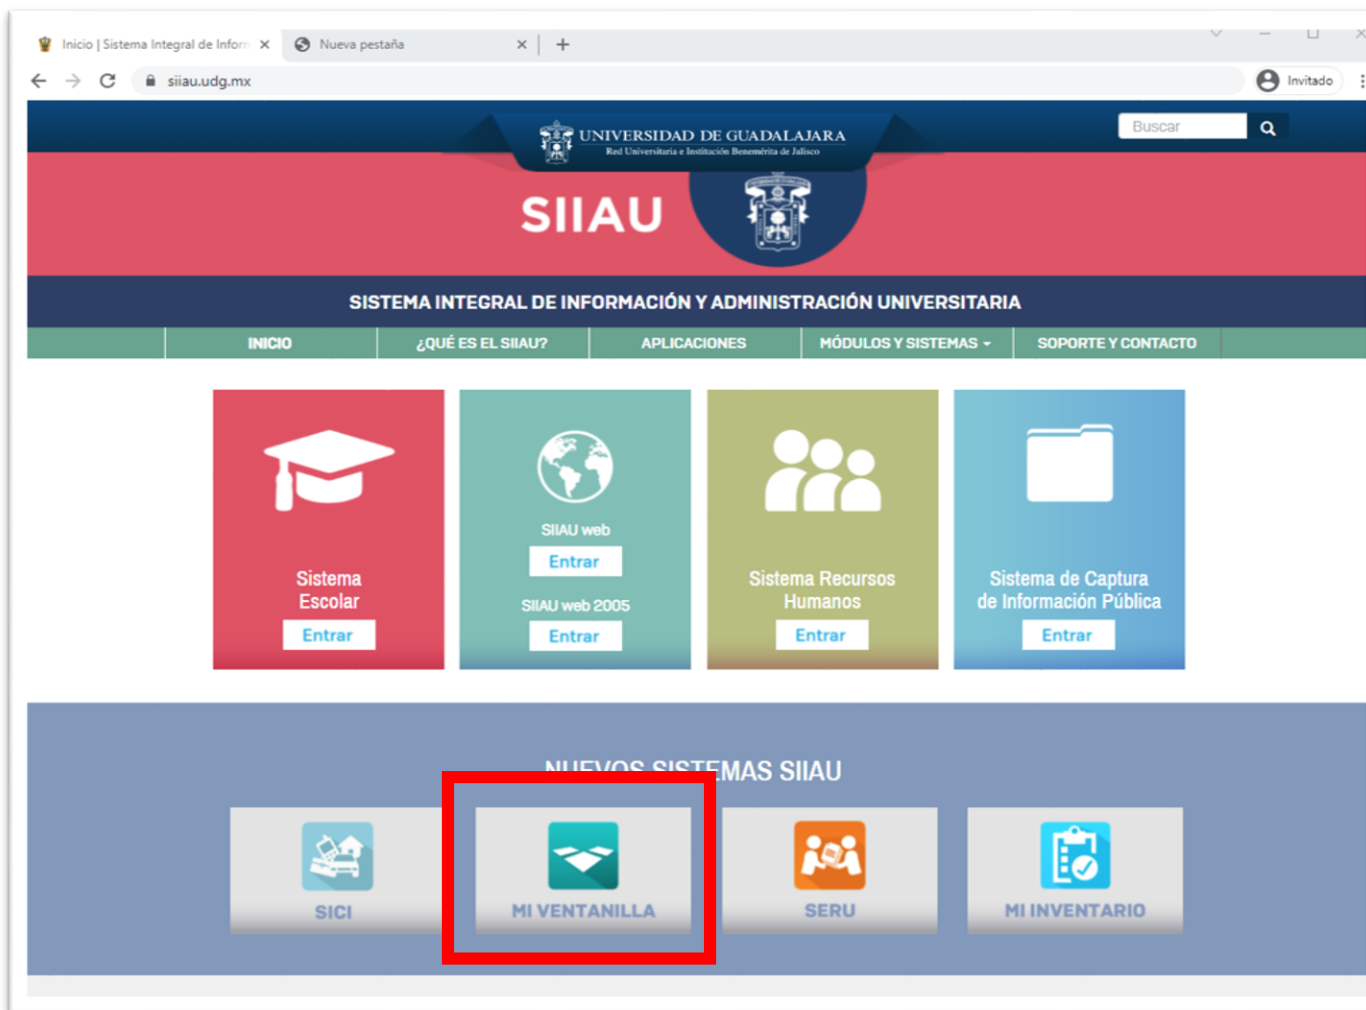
Inicio | Sistema Integral de Inforr ×
Nueva pestaña ×
+

siiau.udg.mx
Invitado

UNIVERSIDAD DE GUADALAJARA
Red Universitaria e Institución Benemérita de Jalisco

Buscar

SIIAU

SISTEMA INTEGRAL DE INFORMACIÓN Y ADMINISTRACIÓN UNIVERSITARIA

INICIO
¿QUÉ ES EL SIIAU?
APLICACIONES
MÓDULOS Y SISTEMAS
SOPORTE Y CONTACTO

Sistema Escolar
Entrar

SIIAU web
Entrar
SIIAU web 2005
Entrar

Sistema Recursos Humanos
Entrar

Sistema de Captura de Información Pública
Entrar

NUEVOS SISTEMAS SIIAU

SICI

MI VENTANILLA

SERU

MI INVENTARIO